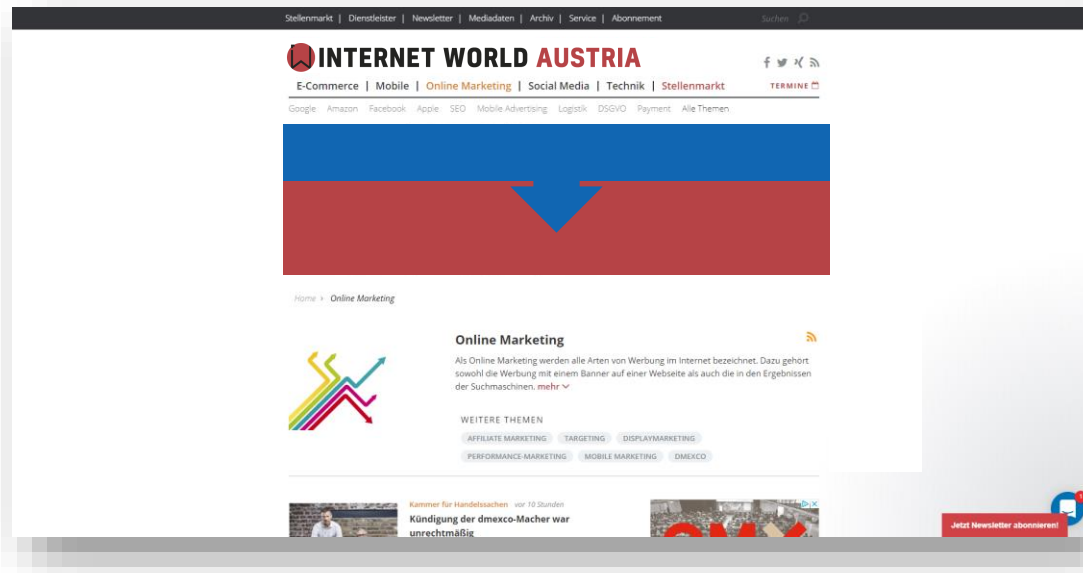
Stellenmarkt | Dienstleister | Newsletter | Mediadaten | Archiv | Service | Abonnement

Suchen

INTERNET WORLD AUSTRIA

E-Commerce | Mobile | Online Marketing | Social Media | Technik | Stellenmarkt

TERMINE

Google Amazon Facebook Apple SEO Mobile Advertising Logistik DSGVO Payment Alle Themen

Home › Online Marketing

Online Marketing

Als Online Marketing werden alle Arten von Werbung im Internet bezeichnet. Dazu gehört sowohl die Werbung mit einem Banner auf einer Webseite als auch die in den Ergebnissen der Suchmaschinen. mehr

WEITERE THEMEN

AFFILIATE MARKETING TARGETING DISPLAYMARKETING

PERFORMANCE-MARKETING MOBILE MARKETING DMEXCO

Kammer für Handelssachen vor 10 Stunden

Kündigung der dmexco-Macher war unrechtmäßig

Jetzt Newsletter abonnieren!